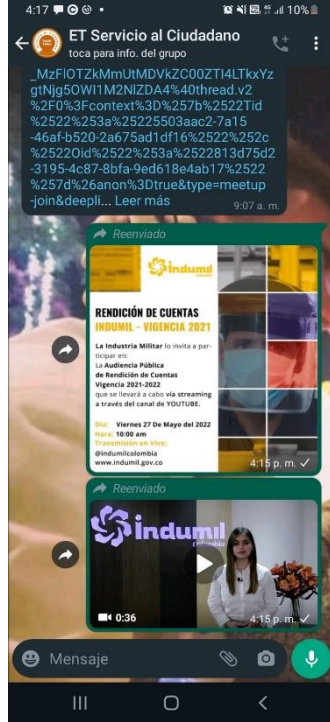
4:17 ▪ ◎ ◎ •
10%

ET Servicio al Ciudadano
toca para info. del grupo

_MzFlOTZkMmUtMDVkZC00ZTI4LTkxYzgtNjg5OWI1M2NlZDA4%40thread.v2%2F0%3Fcontext%3D%257b%2522Tid%2522%253a%25225503aac2-7a15-46af-b520-2a675ad1df16%2522%252c%2522Oid%2522%253a%2522813d75d2-3195-4c87-8bfa-9ed618e4ab17%2522%257d%26anon%3Dtrue&type=meetup-join&deepli... Leer más
9:07 a. m.

Reenviado

indumil

RENDICIÓN DE CUENTAS
INDUMIL - VIGENCIA 2021

La Industria Militar lo invita a participar en:
La Audiencia Pública de Rendición de Cuentas Vigencia 2021-2022
que se llevará a cabo vía streaming a través del canal de YOUTUBE.

Día: Viernes 27 De Mayo del 2022
Hora: 10:00 am
Transmisión en vivo:
@indumilcolombia
www.indumil.gov.co

4:15 p. m.

Reenviado

indumil
colombia

0:36
4:15 p. m.

Mensaje